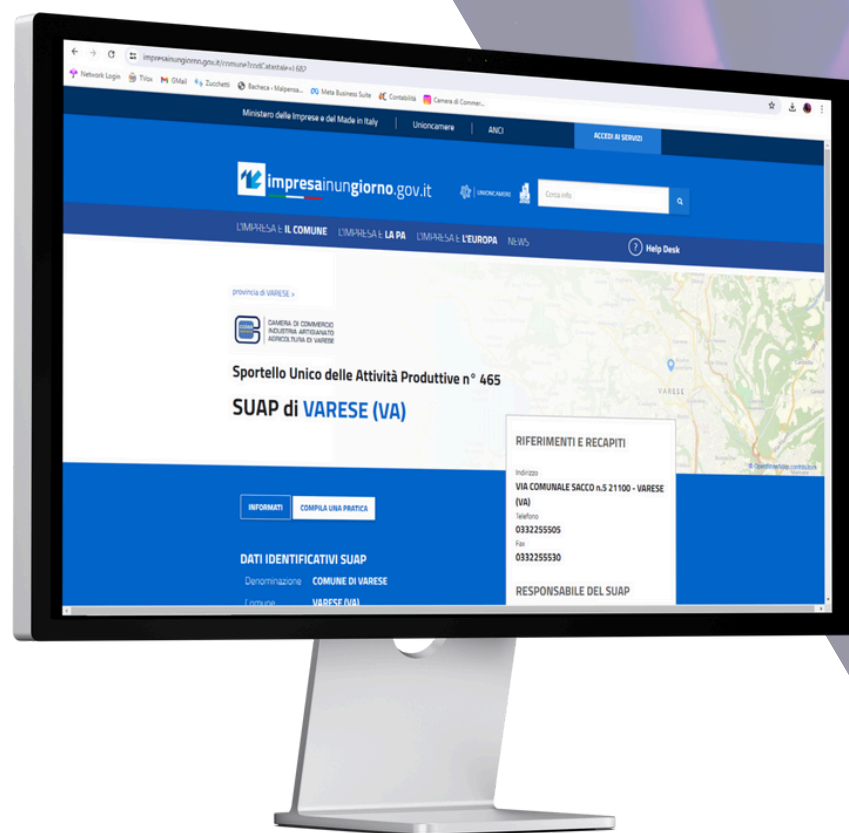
impresainungiorno.gov.it/comune?codCatastale=L682

Network Login Trilox GMail Zucchetti Bacheca - Malpensa... Meta Business Suite Contabilità Camera di Commer...

Ministero delle Imprese e del Made in Italy | Unioncamere | ANCI

ACCEDI AI SERVIZI

impresainungiorno.gov.it

UNIONCAMERE

Cerca info

L'IMPRESA E IL COMUNE L'IMPRESA E LA PA L'IMPRESA E L'EUROPA NEWS

Help Desk

provincia di VARESE >

CAMERA DI COMMERCIO INDUSTRIA ARTIGIANATO AGRICOLTURA DI VARESE

Sportello Unico delle Attività Produttive n° 465

SUAP di VARESE (VA)

VARESE

RIFERIMENTI E RECAPITI

Indirizzo
VIA COMUNALE SACCO n.5 21100 - VARESE (VA)
Telefono
0332255505
Fax
0332255530

RESPONSABILE DEL SUAP

INFORMATI

COMPILA UNA PRATICA

DATI IDENTIFICATIVI SUAP

Denominazione COMUNE DI VARESE

Comune VARESE (VA)

© OpenStreetMap contributors